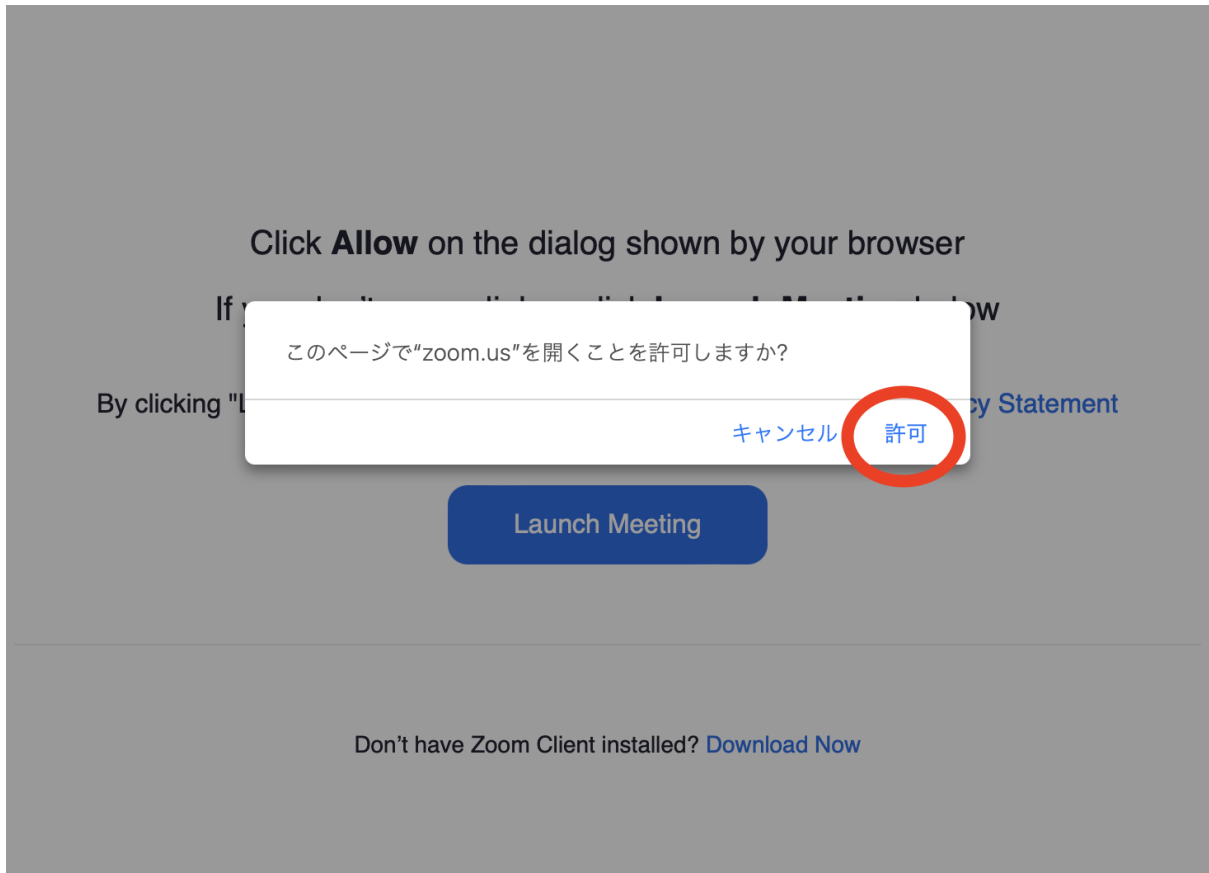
Click **Allow** on the dialog shown by your browser

If y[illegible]ow

このページで"zoom.us"を開くことを許可しますか?

By clicking "L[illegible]cy Statement

キャンセル 許可

Launch Meeting

Don't have Zoom Client installed? Download Now